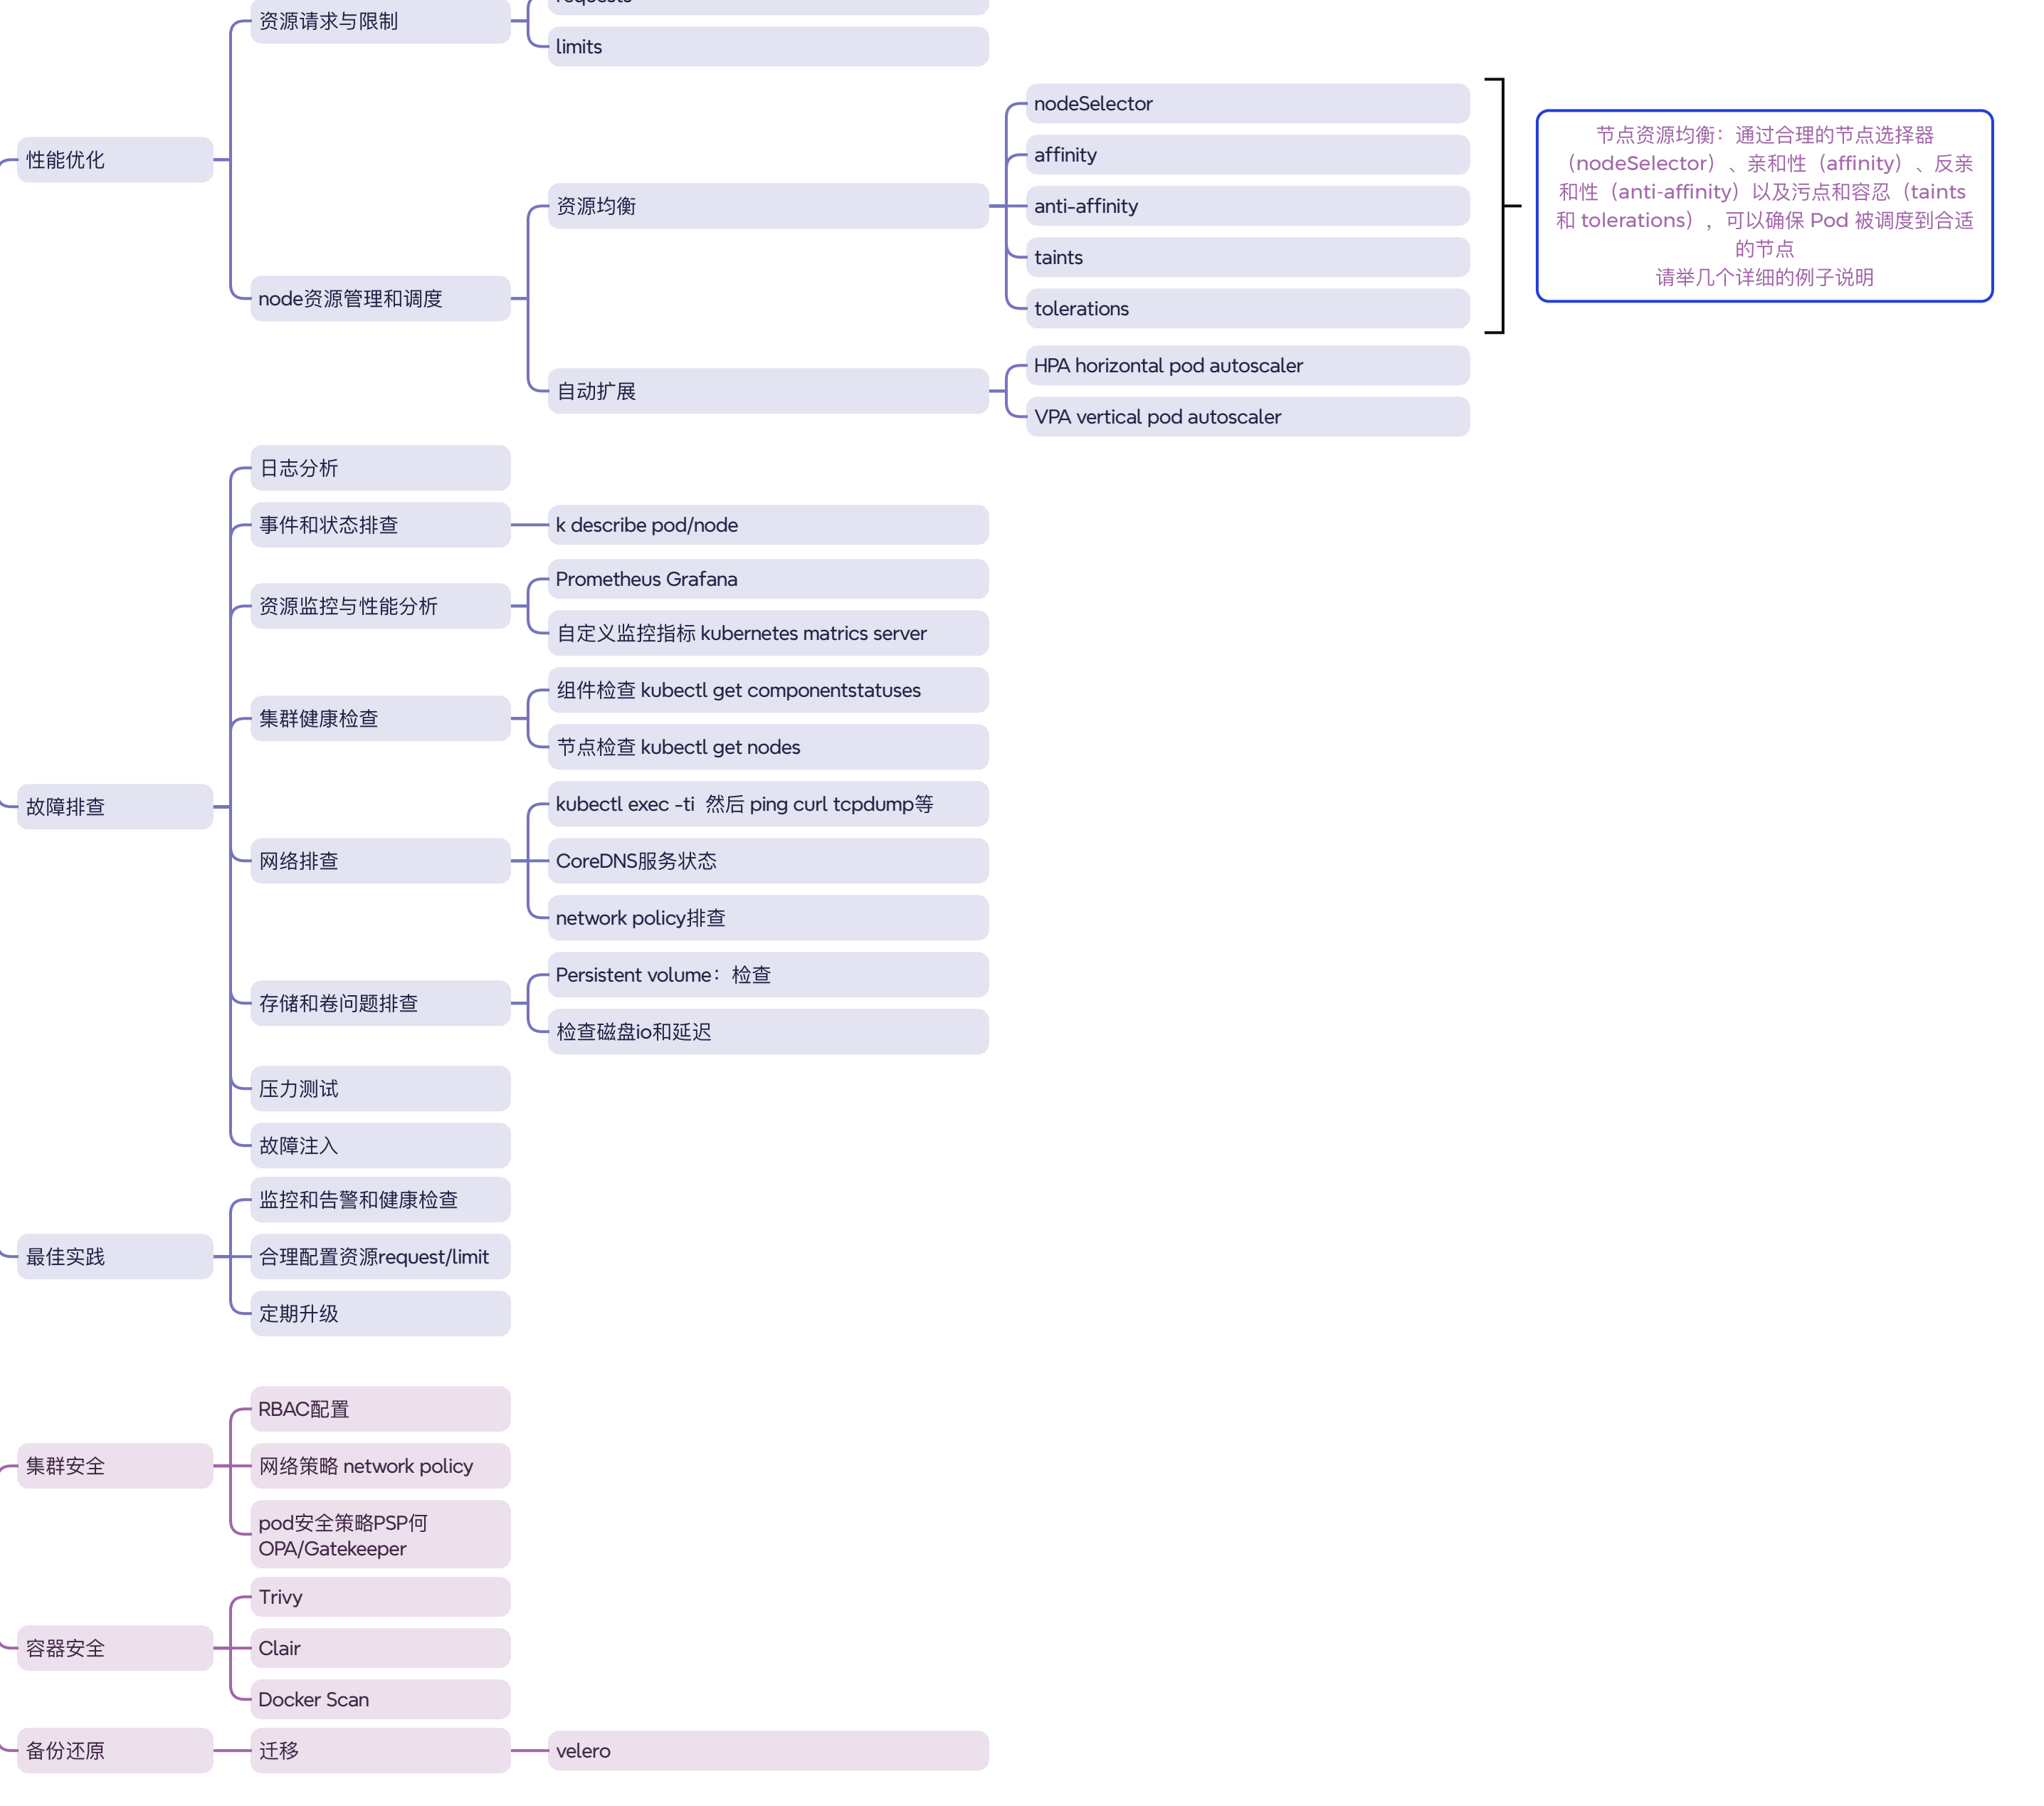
资源请求与限制
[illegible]
limits

性能优化

node资源管理和调度
资源均衡
nodeSelector
affinity
anti-affinity
taints
tolerations

节点资源均衡：通过合理的节点选择器（nodeSelector）、亲和性（affinity）、反亲和性（anti-affinity）以及污点和容忍（taints 和 tolerations），可以确保 Pod 被调度到合适的节点
请举几个详细的例子说明

自动扩展
HPA horizontal pod autoscaler
VPA vertical pod autoscaler

故障排查
日志分析
事件和状态排查
k describe pod/node
资源监控与性能分析
Prometheus Grafana
自定义监控指标 kubernetes matrics server
集群健康检查
组件检查 kubectl get componentstatuses
节点检查 kubectl get nodes
网络排查
kubectl exec -ti 然后 ping curl tcpdump等
CoreDNS服务状态
network policy排查
存储和卷问题排查
Persistent volume：检查
检查磁盘io和延迟
压力测试
故障注入

最佳实践
监控和告警和健康检查
合理配置资源request/limit
定期升级

集群安全
RBAC配置
网络策略 network policy
pod安全策略PSP何 OPA/Gatekeeper

容器安全
Trivy
Clair
Docker Scan

备份还原
迁移
velero